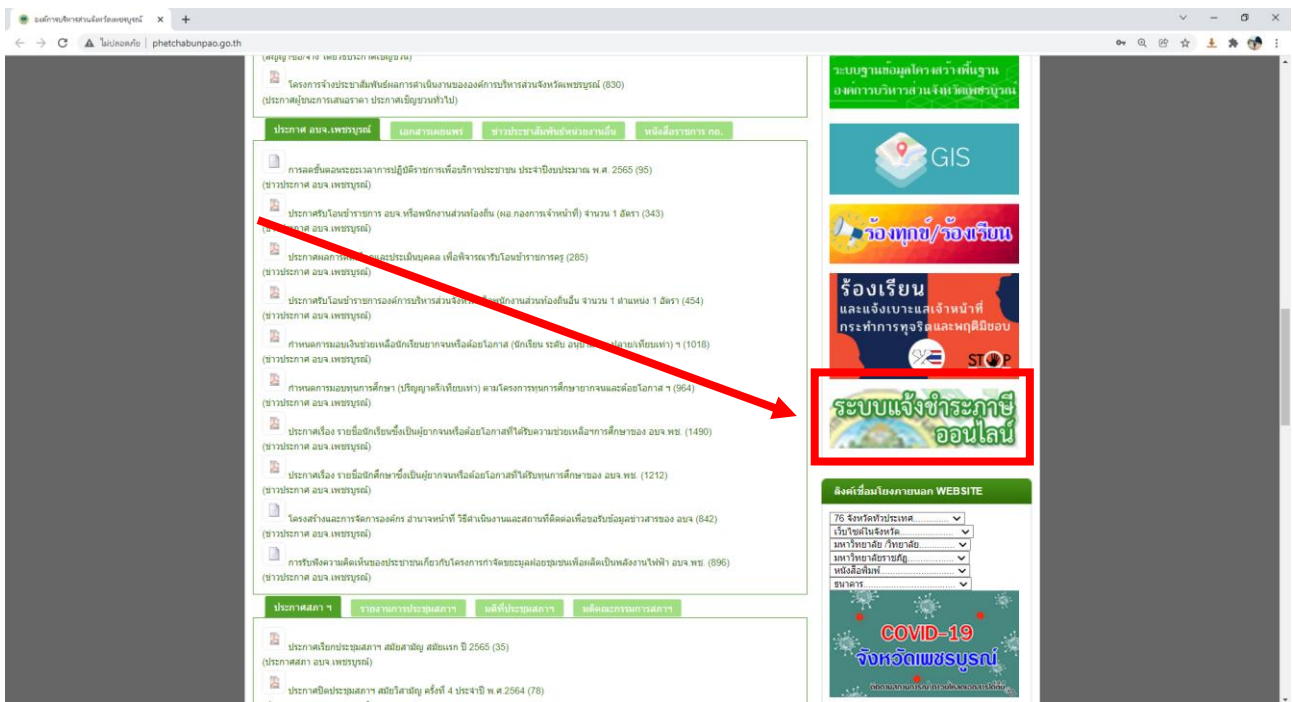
องค์การบริหารส่วนจังหวัดเพชรบูรณ์ ×
ไม่ปลอดภัย | phetchabunpao.go.th

โครงการจ้างประชาสัมพันธ์ผลการดำเนินงานขององค์การบริหารส่วนจังหวัดเพชรบูรณ์ (830)
(ประกาศผู้ชนะการเสนอราคา ประกาศเชิญชวนทั่วไป)

ประกาศ อบจ.เพชรบูรณ์ | เอกสารเผยแพร่ | ข่าวประชาสัมพันธ์หน่วยงานอื่น | หนังสือราชการ กถ.

การลดขั้นตอนระยะเวลาการปฏิบัติราชการเพื่อบริการประชาชน ประจำปีงบประมาณ พ.ศ. 2565 (95)
(ข่าวประกาศ อบจ.เพชรบูรณ์)

ประกาศรับโอนข้าราชการ อบจ.หรือพนักงานส่วนท้องถิ่น (ผอ.กองการเจ้าหน้าที่) จำนวน 1 อัตรา (343)
(ข่าวประกาศ อบจ.เพชรบูรณ์)

ประกาศผลการ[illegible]และประเมินบุคคล เพื่อพิจารณารับโอนข้าราชการครู (285)
(ข่าวประกาศ อบจ.เพชรบูรณ์)

ประกาศรับโอนข้าราชการองค์การบริหารส่วนจังหวัด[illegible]พนักงานส่วนท้องถิ่นอื่น จำนวน 1 ตำแหน่ง 1 อัตรา (454)
(ข่าวประกาศ อบจ.เพชรบูรณ์)

กำหนดการมอบเงินช่วยเหลือนักเรียนยากจนหรือด้อยโอกาส (นักเรียน ระดับ อนุป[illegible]ปลายหรือเทียบเท่า) ฯ (1018)
(ข่าวประกาศ อบจ.เพชรบูรณ์)

กำหนดการมอบทุนการศึกษา (ปริญญาตรีเทียบเท่า) ตามโครงการทุนการศึกษายากจนและด้อยโอกาส ฯ (964)
(ข่าวประกาศ อบจ.เพชรบูรณ์)

ประกาศเรื่อง รายชื่อนักเรียนซึ่งเป็นผู้ยากจนหรือด้อยโอกาสที่ได้รับความช่วยเหลือการศึกษาของ อบจ.พช. (1490)
(ข่าวประกาศ อบจ.เพชรบูรณ์)

ประกาศเรื่อง รายชื่อนักศึกษาซึ่งเป็นผู้ยากจนหรือด้อยโอกาสที่ได้รับทุนการศึกษาของ อบจ.พช. (1212)
(ข่าวประกาศ อบจ.เพชรบูรณ์)

โครงสร้างและการจัดการองค์กร อำนาจหน้าที่ วิธีดำเนินงานและสถานที่ติดต่อเพื่อขอรับข้อมูลข่าวสารของ อบจ (842)
(ข่าวประกาศ อบจ.เพชรบูรณ์)

การรับฟังความคิดเห็นของประชาชนเกี่ยวกับโครงการกำจัดขยะมูลฝอยชุมชนเพื่อผลิตเป็นพลังงานไฟฟ้า อบจ.พช. (896)
(ข่าวประกาศ อบจ.เพชรบูรณ์)

ประกาศสภา ฯ | รายงานการประชุมสภาฯ | มติที่ประชุมสภาฯ | ผลิตผลกรรมการสภาฯ

ประกาศเรียกประชุมสภาฯ สมัยสามัญ สมัยแรก ปี 2565 (35)
(ประกาศสภา อบจ.เพชรบูรณ์)

ประกาศปิดประชุมสภาฯ สมัยวิสามัญ ครั้งที่ 4 ประจำปี พ.ศ.2564 (78)

ระบบฐานข้อมูลโครงสร้างพื้นฐาน องค์การบริหารส่วนจังหวัดเพชรบูรณ์
GIS
ร้องทุกข์/ร้องเรียน
ร้องเรียน และแจ้งเบาะแสเจ้าหน้าที่ กระทำการทุจริตและพฤติมิชอบ
STOP
ระบบแจ้งชำระภาษี ออนไลน์
ลิงค์เชื่อมโยงภายนอก WEBSITE
76 จังหวัดทั่วประเทศ
เว็บไซต์ในจังหวัด
มหาวิทยาลัย /วิทยาลัย
มหาวิทยาลัยราชภัฏ
หนังสือพิมพ์
ธนาคาร
COVID-19 จังหวัดเพชรบูรณ์